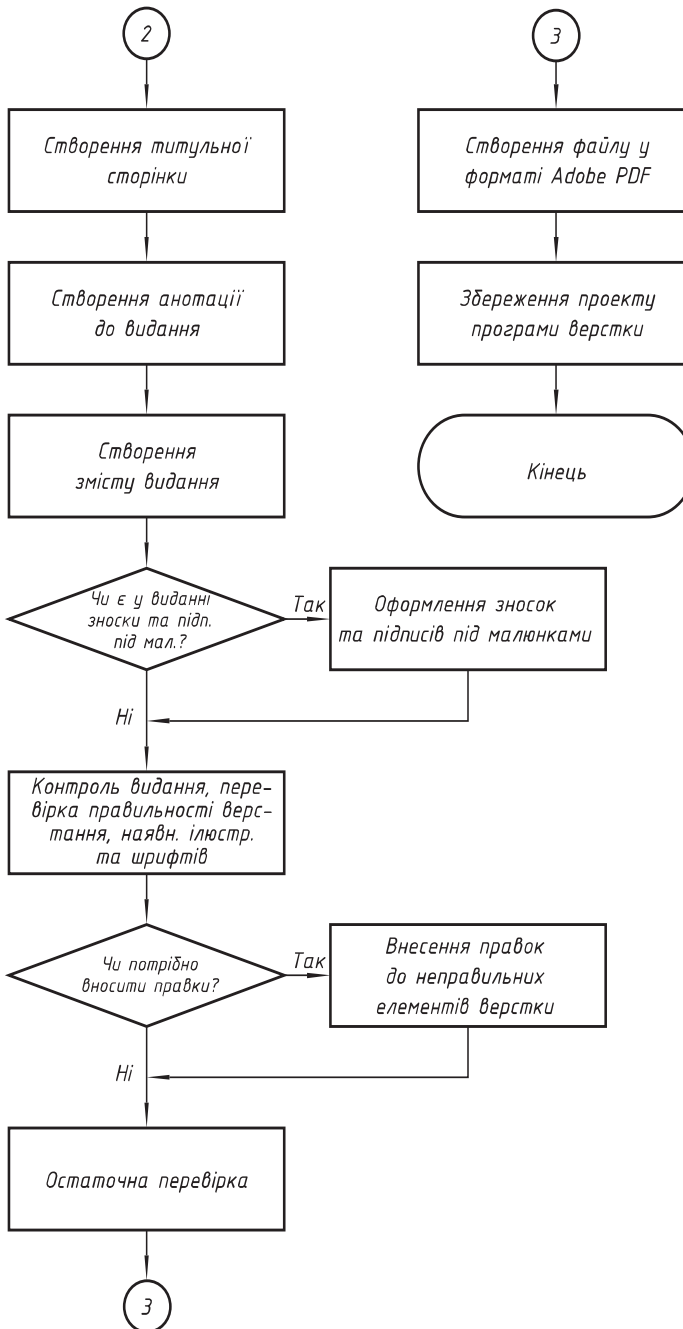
2

Створення титульної сторінки

Створення анотації до видання

Створення змісту видання

Чи є у виданні зноски та підп. під мал.?

Так

Оформлення зносок та підписів під малюнками

Ні

Контроль видання, перевірка правильності верстання, наявн. ілюстр. та шрифтів

Чи потрібно вносити правки?

Так

Внесення правок до неправильних елементів верстки

Ні

Остаточна перевірка

3

3

Створення файлу у форматі Adobe PDF

Збереження проекту програми верстки

Кінець